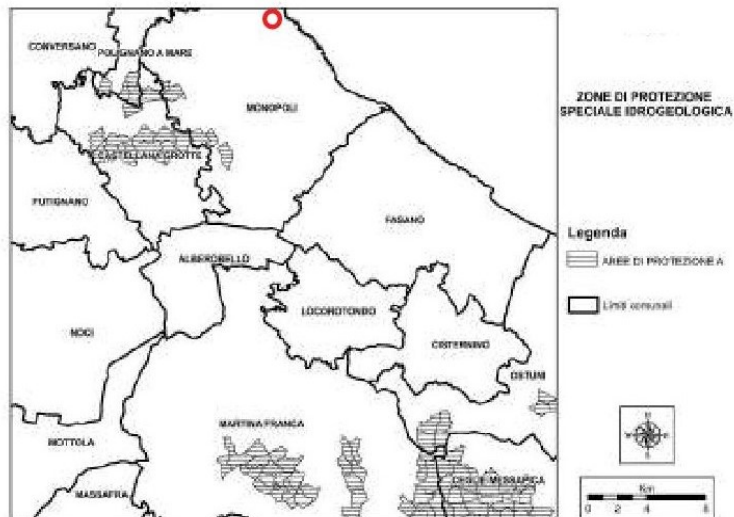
CONVERSANO
POLIGNANO A MARE
MONOPOLI
CASTELLANA GROTTE
PUTIGNANO
FASANO
ALBEROBELLO
LOCOROTONDO
NOCI
CISTERNINO
OSTUNI
MOTTOLA
MARTINA FRANCA
MASSAFRA
CEGLIE MESSAPICA

ZONE DI PROTEZIONE SPECIALE IDROGEOLOGICA

Legenda
AREE DI PROTEZIONE A
Limiti comunali

Km
0 2 4 6